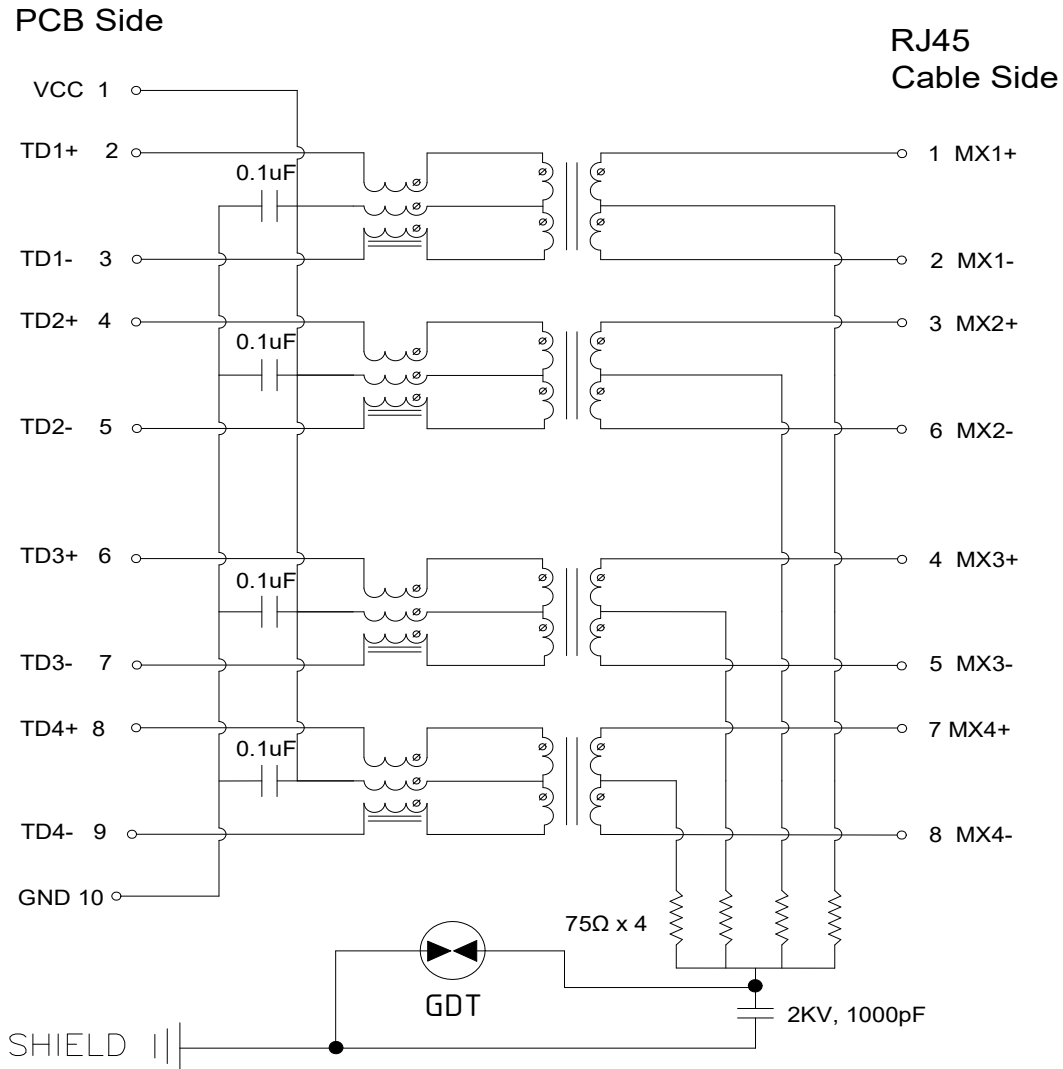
PCB Side

RJ45
Cable Side

VCC 1

TD1+ 2

0.1uF

TD1- 3

TD2+ 4

0.1uF

TD2- 5

TD3+ 6

0.1uF

TD3- 7

TD4+ 8

0.1uF

TD4- 9

GND 10

1 MX1+

2 MX1-

3 MX2+

6 MX2-

4 MX3+

5 MX3-

7 MX4+

8 MX4-

75Ω x 4

GDT

2KV, 1000pF

SHIELD